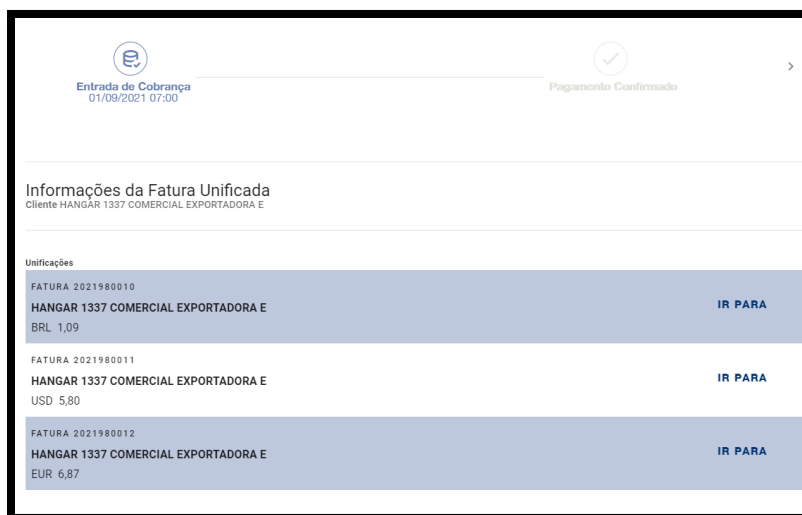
Entrada de Cobrança
01/09/2021 07:00

Pagamento Confirmado

>

Informações da Fatura Unificada
Cliente HANGAR 1337 COMERCIAL EXPORTADORA E

Unificações

FATURA 2021980010
HANGAR 1337 COMERCIAL EXPORTADORA E
BRL 1,09
IR PARA

FATURA 2021980011
HANGAR 1337 COMERCIAL EXPORTADORA E
USD 5,80
IR PARA

FATURA 2021980012
HANGAR 1337 COMERCIAL EXPORTADORA E
EUR 6,87
IR PARA